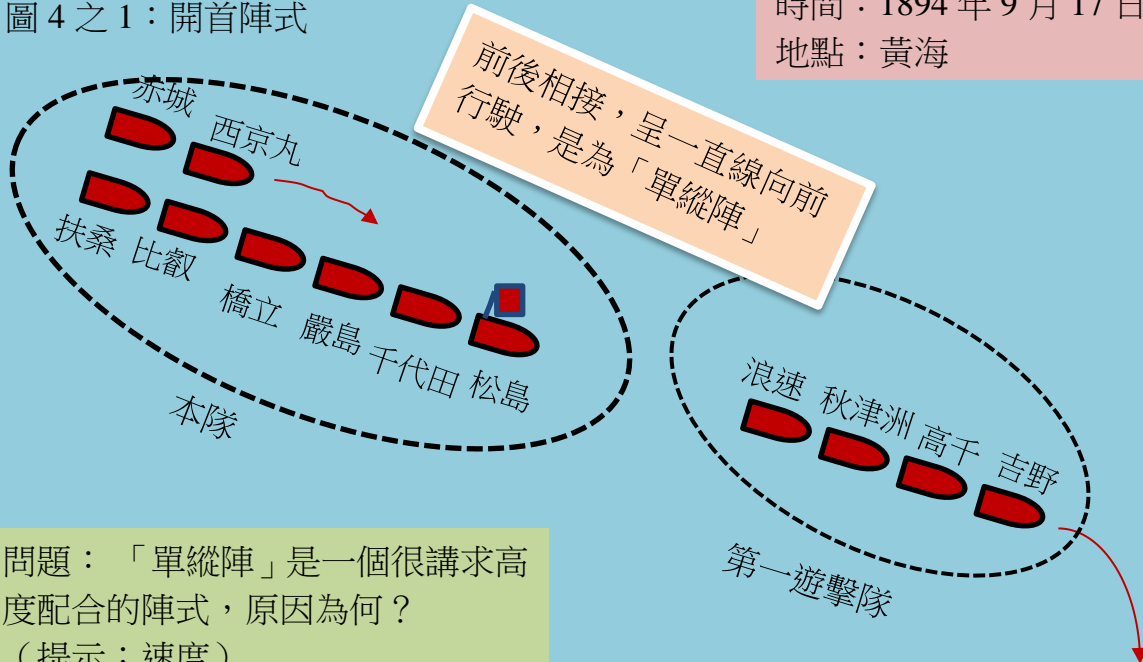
圖 4 之 1：開首陣式

時間：1894 年 9 月 17 日
地點：黃海

前後相接，呈一直線向前行駛，是為「單縱陣」

赤城
西京丸
扶桑 比叡
橋立 嚴島 千代田 松島
本隊

浪速 秋津洲 高千 吉野
第一遊擊隊

問題：「單縱陣」是一個很講求高度配合的陣式，原因為何？
（提示：速度）